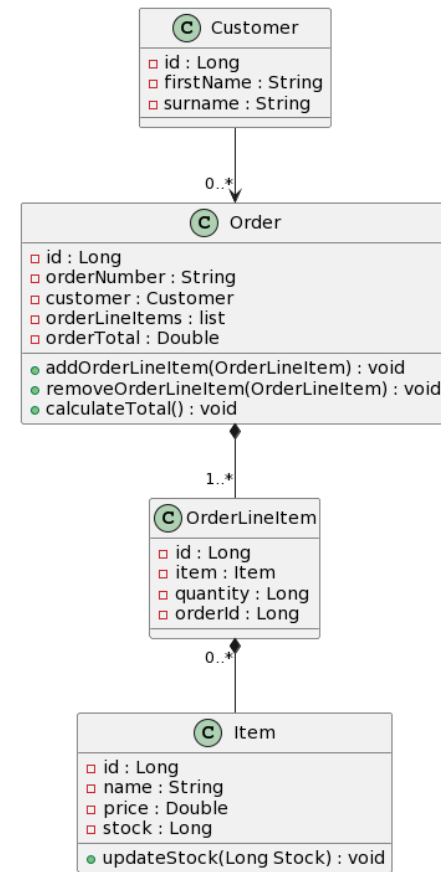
C Customer
- id : Long
- firstName : String
- surname : String

0..*

C Order
- id : Long
- orderNumber : String
- customer : Customer
- orderLineItems : list
- orderTotal : Double
+ addOrderLineItem(OrderLineItem) : void
+ removeOrderLineItem(OrderLineItem) : void
+ calculateTotal() : void

1..*

C OrderLineItem
- id : Long
- item : Item
- quantity : Long
- orderId : Long

0..*

C Item
- id : Long
- name : String
- price : Double
- stock : Long
+ updateStock(Long Stock) : void